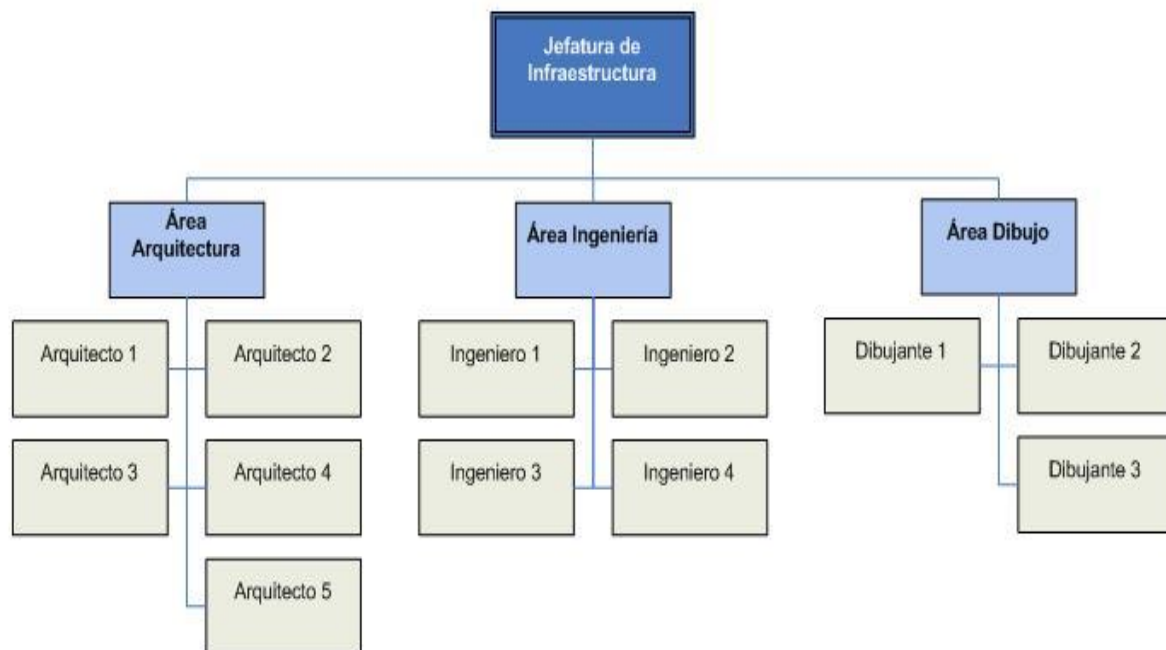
Jefatura de Infraestructura

Área Arquitectura

Área Ingeniería

Área Dibujo

Arquitecto 1

Arquitecto 2

Arquitecto 3

Arquitecto 4

Arquitecto 5

Ingeniero 1

Ingeniero 2

Ingeniero 3

Ingeniero 4

Dibujante 1

Dibujante 2

Dibujante 3